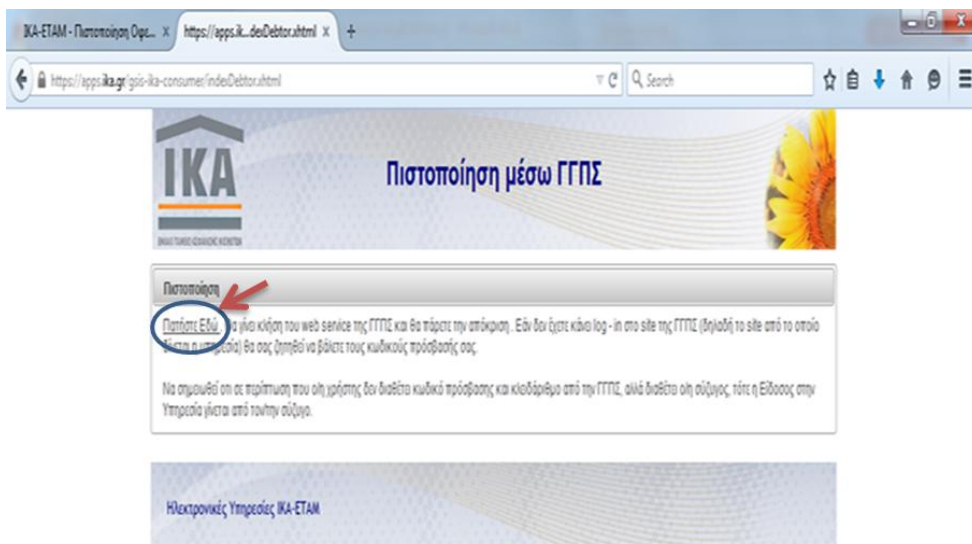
ΙΚΑ-ΕΤΑΜ - Πιστοποίηση Οφε... ×
https://apps.ik...dexDebtor.xhtml ×
+

https://apps.ika.gr/gsis-ika-consumer/indexDebtor.xhtml
Search

ΙΚΑ
ΙΔΡΥΜΑ ΚΟΙΝΩΝΙΚΩΝ ΑΣΦΑΛΙΣΕΩΝ

Πιστοποίηση μέσω ΓΓΠΣ

Πιστοποίηση

Πατήστε Εδώ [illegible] να γίνει κλήση του web service της ΓΓΠΣ και θα πάρετε την απόκριση. Εάν δεν έχετε κάνει log - in στο site της ΓΓΠΣ (δηλαδή το site από το οποίο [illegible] υπηρεσία) θα σας ζητηθεί να βάλετε τους κωδικούς πρόσβασής σας.

Να σημειωθεί ότι σε περίπτωση που ο/η χρήστης δεν διαθέτει κωδικό πρόσβασης και κλειδάριθμο από την ΓΓΠΣ, αλλά διαθέτει ο/η σύζυγος, τότε η Είσοδος στην Υπηρεσία γίνεται από τον/την σύζυγο.

Ηλεκτρονικές Υπηρεσίες ΙΚΑ-ΕΤΑΜ